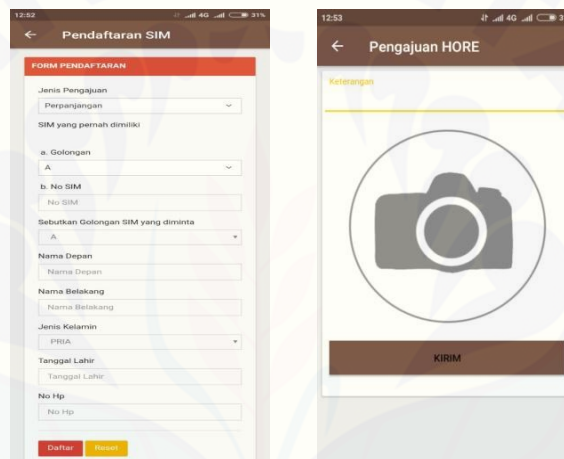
12:52
31%
←
Pendaftaran SIM
FORM PENDAFTARAN
Jenis Pengajuan
Perpanjangan
SIM yang pernah dimiliki
a. Golongan
A
b. No SIM
No SIM
Sebutkan Golongan SIM yang diminta
A
Nama Depan
Nama Depan
Nama Belakang
Nama Belakang
Jenis Kelamin
PRIA
Tanggal Lahir
Tanggal Lahir
No Hp
No Hp
Daftar
Reset

12:53
←
Pengajuan HORE
Keterangan
KIRIM